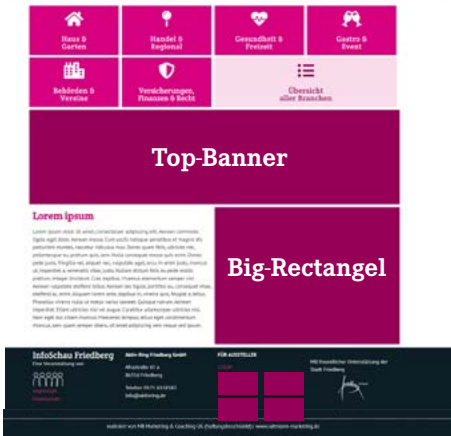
Haus & Garten

Handel & Regional

Gesundheit & Freizeit

Gastro & Event

Behörden & Vereine

Versicherungen, Finanzen & Recht

Übersicht aller Branchen

Top-Banner

Lorem ipsum

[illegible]

Big-Rectangel

InfoSchau Friedberg

Eine Veranstaltung von

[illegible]

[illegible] GmbH

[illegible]

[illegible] Friedberg

Telefon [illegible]

info@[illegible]

FÜR AUSSTELLER

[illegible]

Mit freundlicher Unterstützung der Stadt Friedberg

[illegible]